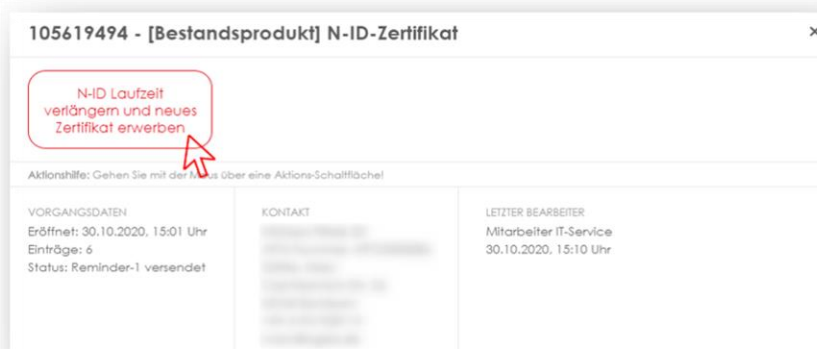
105619494 - [Bestandsprodukt] N-ID-Zertifikat

×

N-ID Laufzeit verlängern und neues Zertifikat erwerben

Aktionshilfe: Gehen Sie mit der M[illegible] über eine Aktions-Schaltfläche!

VORGANGSDATEN
Eröffnet: 30.10.2020, 15:01 Uhr
Einträge: 6
Status: Reminder-1 versendet

KONTAKT
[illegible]

LETZTER BEARBEITER
Mitarbeiter IT-Service
30.10.2020, 15:10 Uhr